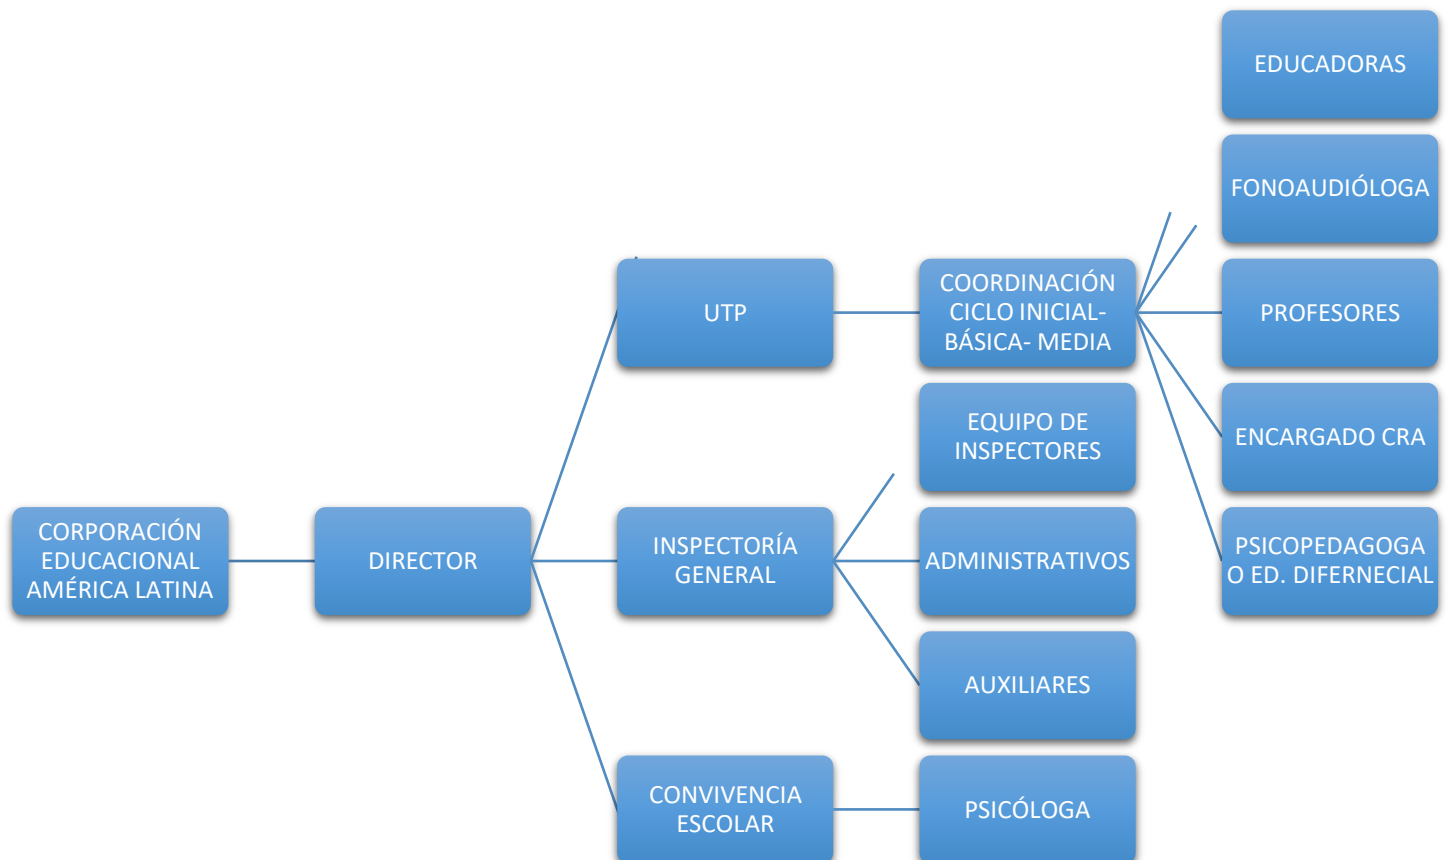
CORPORACIÓN EDUCACIONAL AMÉRICA LATINA

DIRECTOR

UTP

INSPECTORÍA GENERAL

CONVIVENCIA ESCOLAR

COORDINACIÓN CICLO INICIAL- BÁSICA- MEDIA

EQUIPO DE INSPECTORES

ADMINISTRATIVOS

AUXILIARES

PSICÓLOGA

EDUCADORAS

FONOAUDIÓLOGA

PROFESORES

ENCARGADO CRA

PSICOPEDAGOGA O ED. DIFERNECIAL